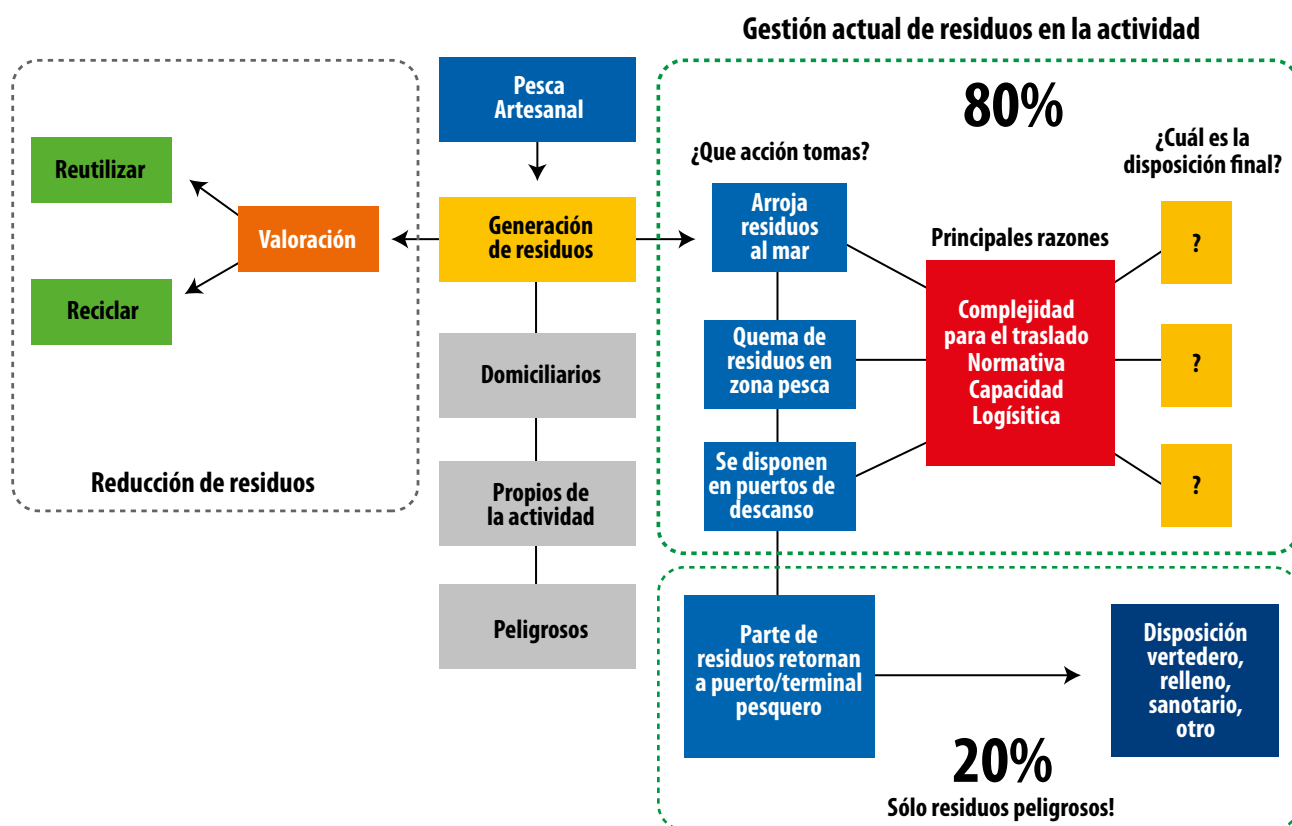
Gestión actual de residuos en la actividad

Pesca Artesanal

Generación de residuos

Domiciliarios

Propios de la actividad

Peligrosos

Valoración

Reutilizar

Reciclar

Reducción de residuos

80%

¿Que acción tomas?

Arroja residuos al mar

Quema de residuos en zona pesca

Se disponen en puertos de descanso

Principales razones

Complejidad para el traslado Normativa Capacidad Logísitica

¿Cuál es la disposición final?

?

?

?

Parte de residuos retornan a puerto/terminal pesquero

Disposición vertedero, relleno, sanotario, otro

20%

Sólo residuos peligrosos!